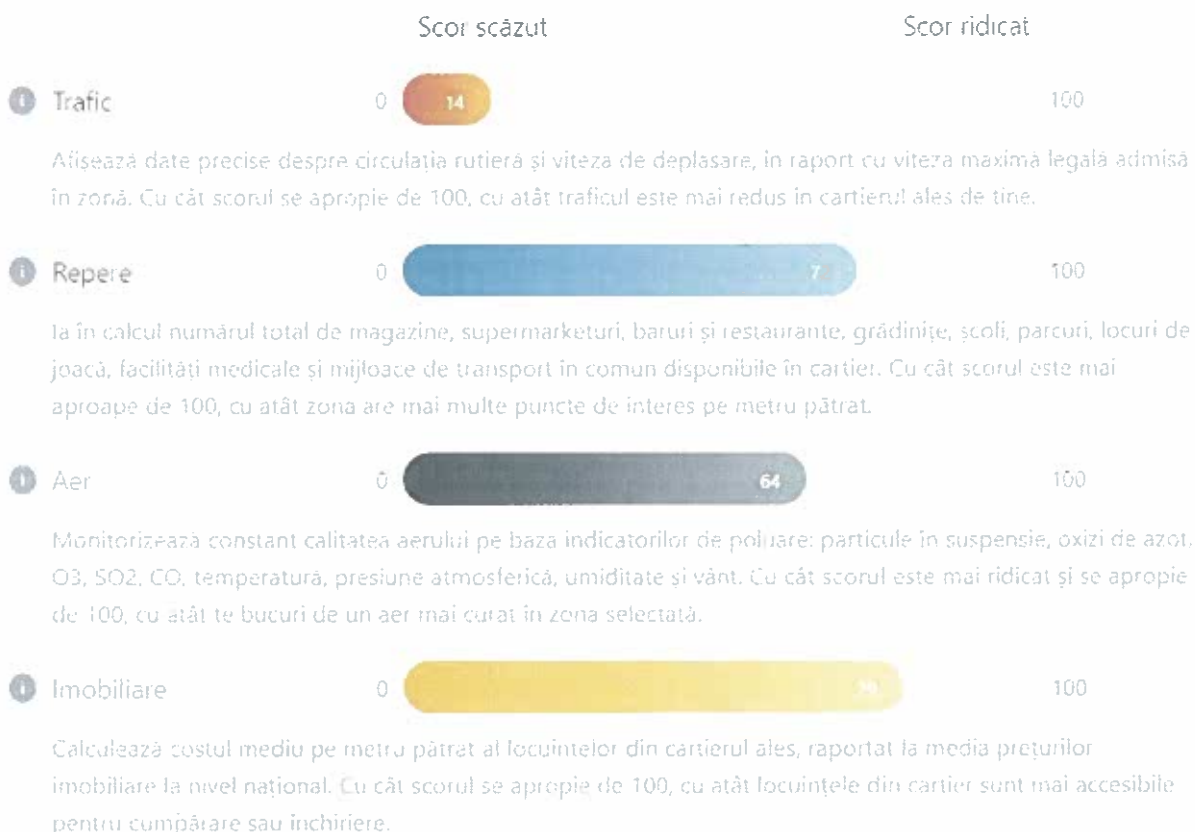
Scor scăzut Scor ridicat

Trafic 0 14 100

Afișează date precise despre circulația rutieră și viteza de deplasare, în raport cu viteza maximă legală admisă în zonă. Cu cât scorul se apropie de 100, cu atât traficul este mai redus în cartierul ales de tine.

Repere 0 7 100

Ia în calcul numărul total de magazine, supermarketuri, baruri și restaurante, grădinițe, școli, parcuri, locuri de joacă, facilități medicale și mijloace de transport în comun disponibile în cartier. Cu cât scorul este mai aproape de 100, cu atât zona are mai multe puncte de interes pe metru pătrat.

Aer 0 64 100

Monitorizează constant calitatea aerului pe baza indicatorilor de poluare: particule în suspensie, oxizi de azot, O3, SO2, CO, temperatură, presiune atmosferică, umiditate și vânt. Cu cât scorul este mai ridicat și se apropie de 100, cu atât te bucuri de un aer mai curat în zona selectată.

Imobiliare 0 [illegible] 100

Calculează costul mediu pe metru pătrat al locuințelor din cartierul ales, raportat la media prețurilor imobiliare la nivel național. Cu cât scorul se apropie de 100, cu atât locuințele din cartier sunt mai accesibile pentru cumpărare sau închiriere.